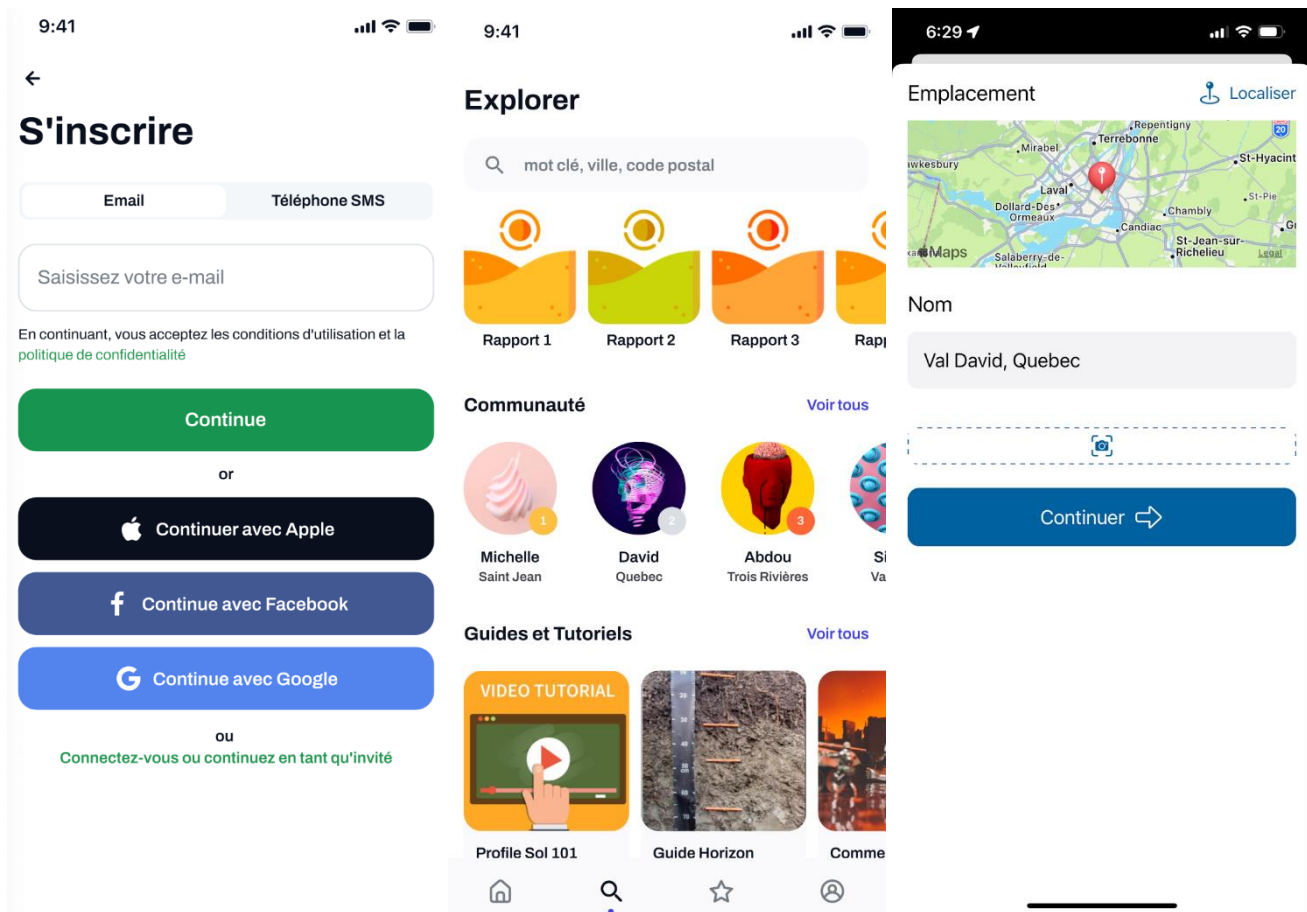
9:41

←

S'inscrire

Email | Téléphone SMS

Saisissez votre e-mail

En continuant, vous acceptez les conditions d'utilisation et la politique de confidentialité

Continue

or

Continuer avec Apple

Continue avec Facebook

Continue avec Google

ou

Connectez-vous ou continuez en tant qu'invité

9:41

Explorer

mot clé, ville, code postal

Rapport 1
Rapport 2
Rapport 3
Rapp

Communauté
Voir tous

1
Michelle
Saint Jean

2
David
Quebec

3
Abdou
Trois Rivières

Si
Va

Guides et Tutoriels
Voir tous

VIDEO TUTORIAL
Profile Sol 101

Guide Horizon

Comme

6:29

Emplacement
Localiser

Repentigny
Terrebonne
Mirabel
awkesbury
St-Hyacint
Laval
St-Pie
Dollard-Des-Ormeaux
Chambly
Candiac
Maps
Salaberry-de-Valleyfield
St-Jean-sur-Richelieu
Legal
20

Nom

Val David, Quebec

Continuer